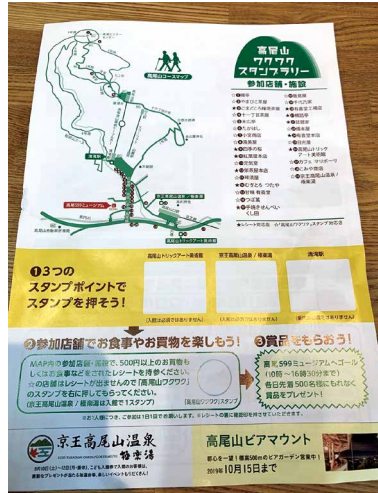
高尾山コースマップ

高尾山
ワクワク
スタンプラリー
参加店舗・施設

❶3つの
スタンプポイントで
スタンプを押そう!

高尾山トリックアート美術館
京王高尾山温泉／極楽湯
高尾駅

❷参加店舗でお食事やお買物を楽しもう!
MAP内の参加店舗・施設で、500円以上のお買物をしたらお会計の際にレシートを持参ください。

❸賞品をもらおう!
高尾599ミュージアムへゴール
(10時〜16時30分まで)
毎日先着500名様にもれなく賞品をプレゼント!

京王高尾山温泉
極楽湯

高尾山ビアマウント
2019年10月15日まで